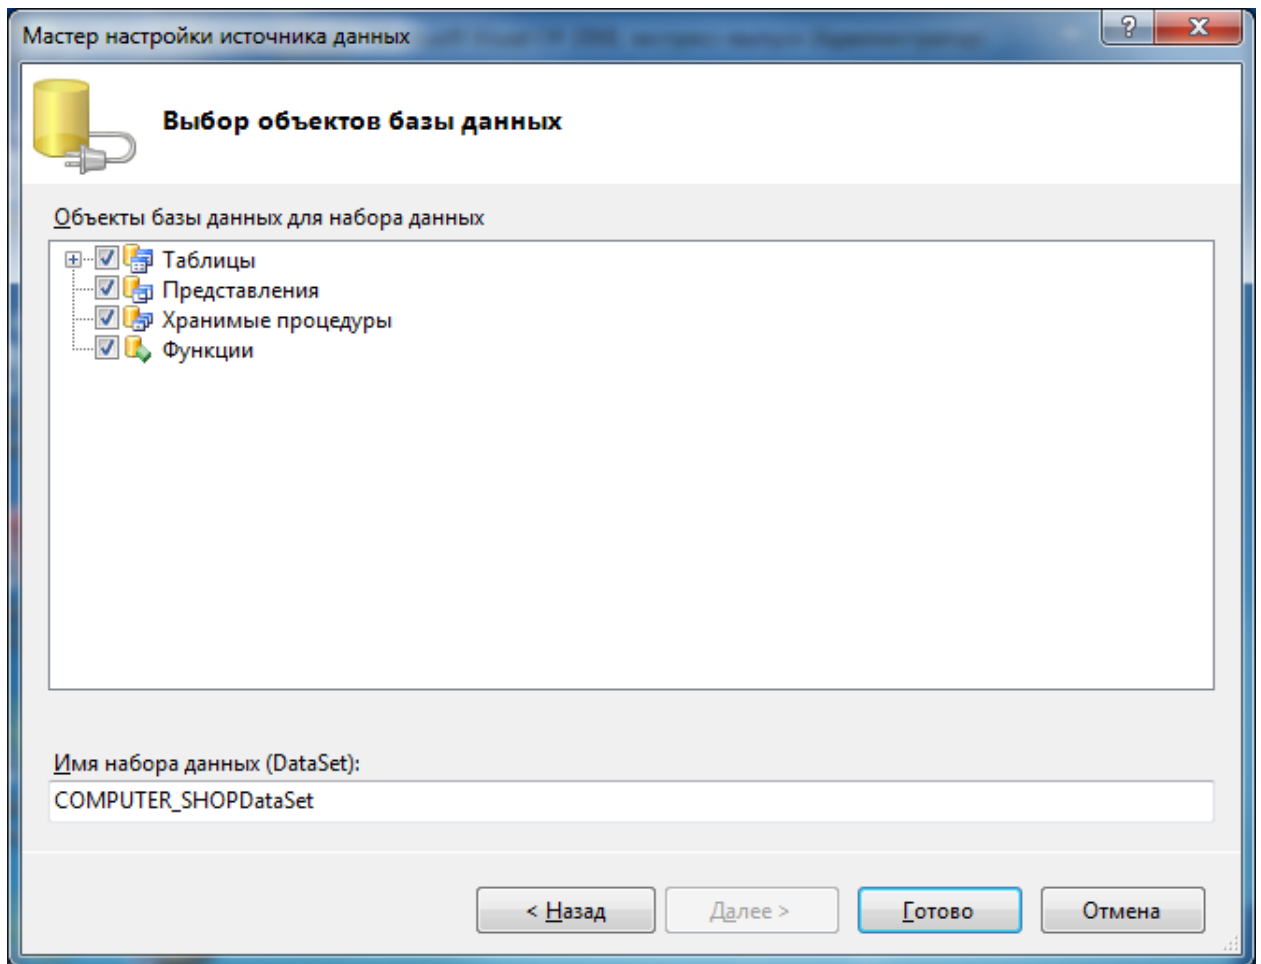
Мастер настройки источника данных

?

Выбор объектов базы данных

Объекты базы данных для набора данных

Таблицы

Представления

Хранимые процедуры

Функции

Имя набора данных (DataSet):

COMPUTER_SHOPDataSet

< Назад

Далее >

Готово

Отмена